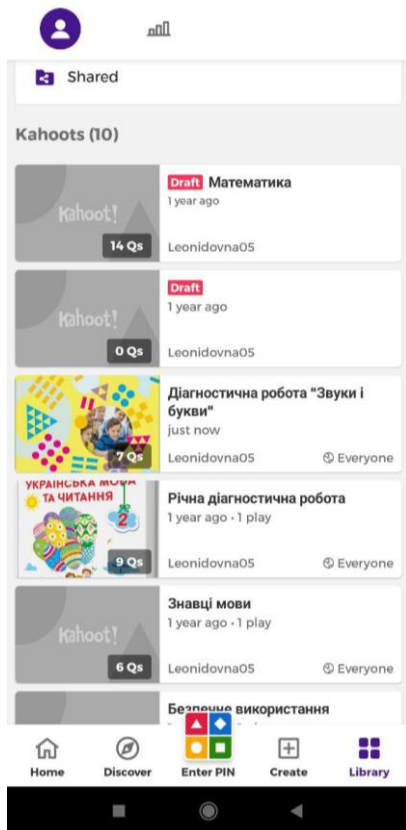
Shared

Kahoots (10)

Kahoot!
14 Qs
Draft Математика
1 year ago
Leonidovna05

Kahoot!
0 Qs
Draft
1 year ago
Leonidovna05

7 Qs
Діагностична робота "Звуки і букви"
just now
Leonidovna05
Everyone

УКРАЇНСЬКА МОВА ТА ЧИТАННЯ
2
9 Qs
Річна діагностична робота
1 year ago • 1 play
Leonidovna05
Everyone

Kahoot!
6 Qs
Знавці мови
1 year ago • 1 play
Leonidovna05
Everyone

Безпечне використання
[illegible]

Home
Discover
Enter PIN
Create
Library